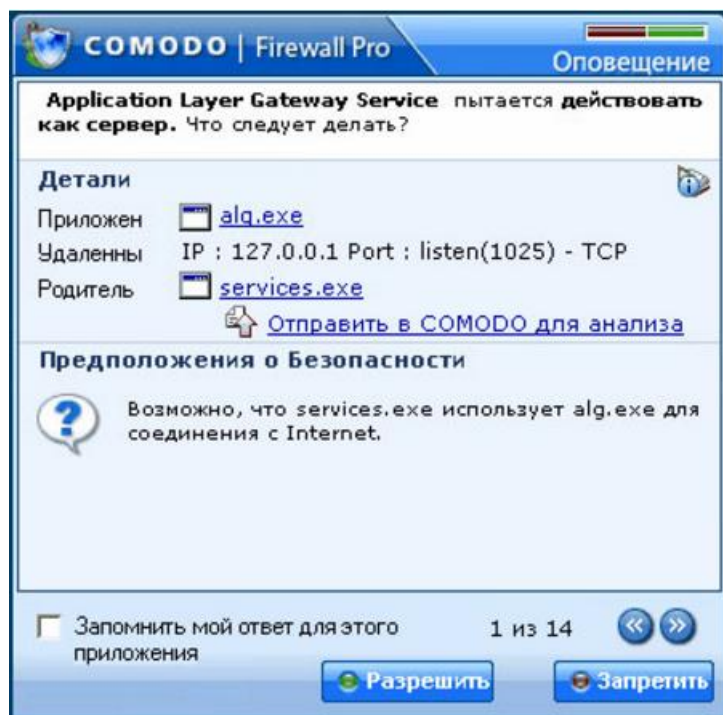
COMODO | Firewall Pro

Оповещение

**Application Layer Gateway Service** пытается **действовать как сервер.** Что следует делать?

Детали

Приложен alg.exe
Удаленны IP : 127.0.0.1 Port : listen(1025) - TCP
Родитель services.exe

Отправить в COMODO для анализа

Предположения о Безопасности

Возможно, что services.exe использует alg.exe для соединения с Internet.

Запомнить мой ответ для этого приложения

1 из 14

Разрешить

Запретить